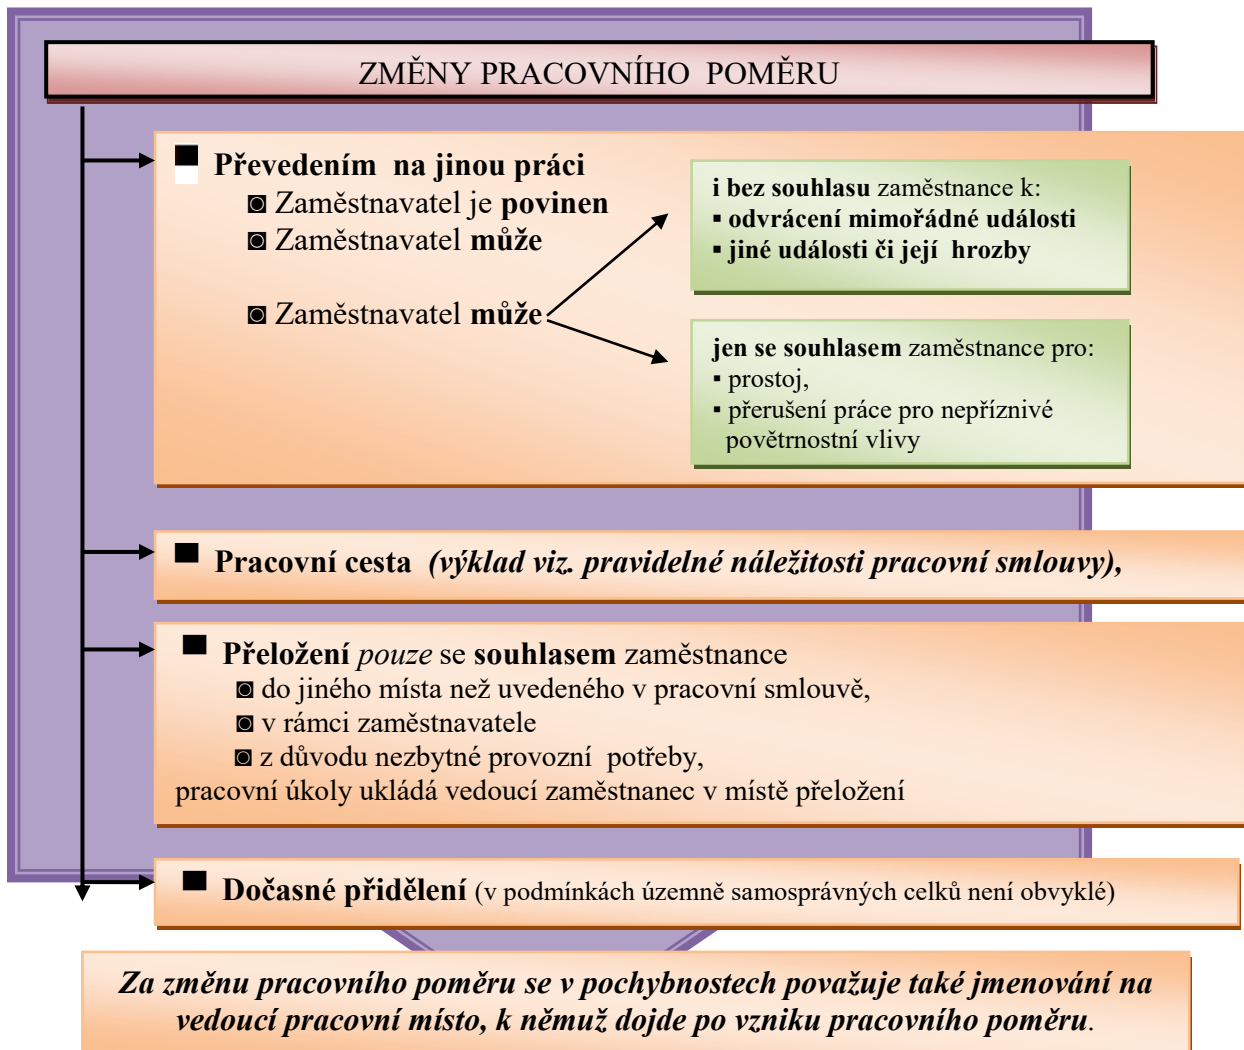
ZMĚNY PRACOVNÍHO POMĚRU

Převedením na jinou práci
◙ Zaměstnavatel je **povinen**
◙ Zaměstnavatel **může**

◙ Zaměstnavatel **může**

i bez souhlasu zaměstnance k:
▪ odvrácení mimořádné události
▪ jiné události či její hrozby

jen se souhlasem zaměstnance pro:
▪ prostoj,
▪ přerušení práce pro nepříznivé povětrnostní vlivy

Pracovní cesta (výklad viz. pravidelné náležitosti pracovní smlouvy),

Přeložení pouze se souhlasem zaměstnance
◙ do jiného místa než uvedeného v pracovní smlouvě,
◙ v rámci zaměstnavatele
◙ z důvodu nezbytné provozní potřeby,
pracovní úkoly ukládá vedoucí zaměstnanec v místě přeložení

Dočasné přidělení (v podmínkách územně samosprávných celků není obvyklé)

Za změnu pracovního poměru se v pochybnostech považuje také jmenování na vedoucí pracovní místo, k němuž dojde po vzniku pracovního poměru.